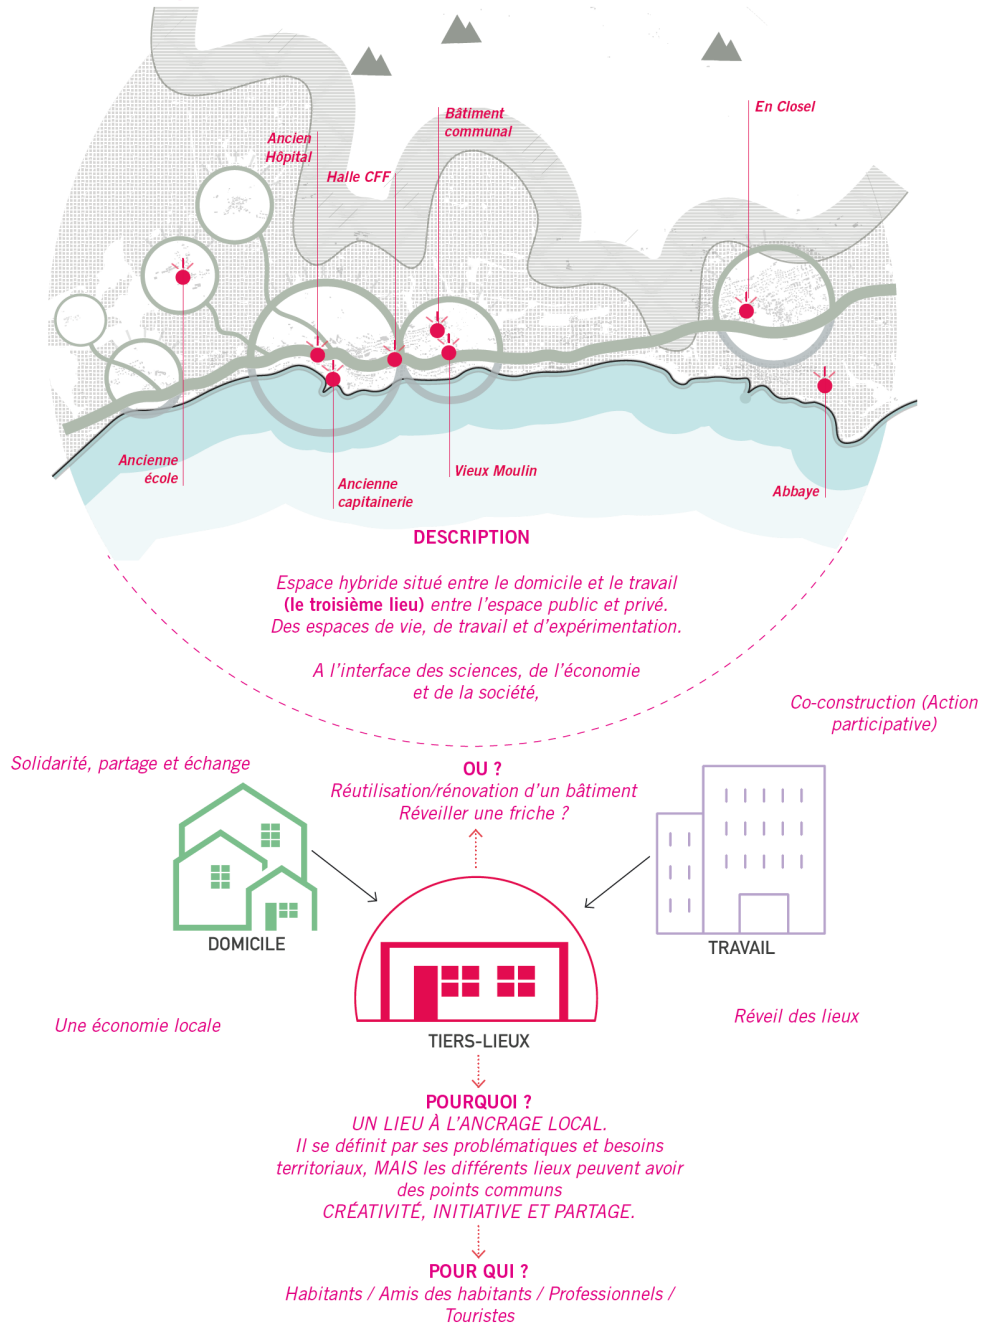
Bâtiment communal

En Closel

Ancien Hôpital

Halle CFF

Ancienne école

Ancienne capitainerie

Vieux Moulin

Abbaye

DESCRIPTION

Espace hybride situé entre le domicile et le travail **(le troisième lieu)** entre l'espace public et privé. Des espaces de vie, de travail et d'expérimentation.

A l'interface des sciences, de l'économie et de la société,

Co-construction (Action participative)

Solidarité, partage et échange

OU ?
Réutilisation/rénovation d'un bâtiment
Réveiller une friche ?

DOMICILE

TRAVAIL

TIERS-LIEUX

Une économie locale

Réveil des lieux

POURQUOI ?
UN LIEU À L'ANCRAGE LOCAL.
Il se définit par ses problématiques et besoins territoriaux, MAIS les différents lieux peuvent avoir des points communs
CRÉATIVITÉ, INITIATIVE ET PARTAGE.

POUR QUI ?
Habitants / Amis des habitants / Professionnels / Touristes